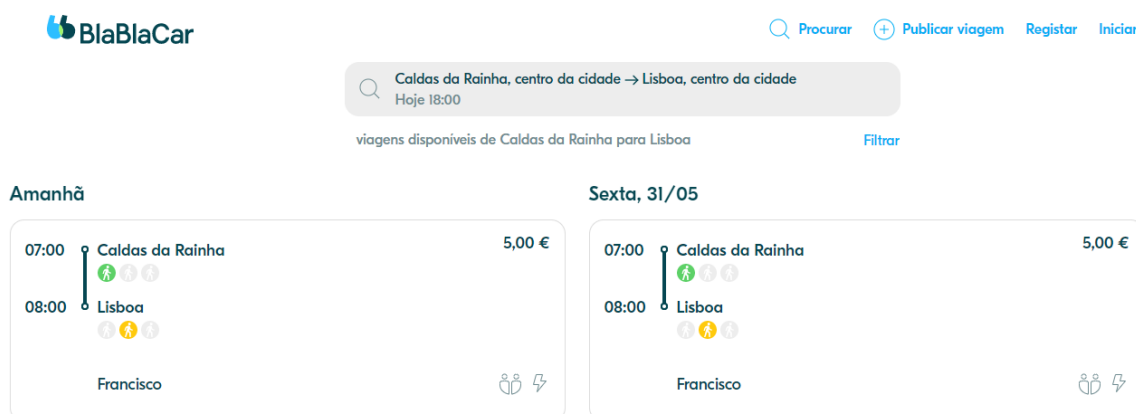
BlaBlaCar

Procurar
Publicar viagem
Registar
Iniciar

Caldas da Rainha, centro da cidade → Lisboa, centro da cidade
Hoje 18:00

viagens disponíveis de Caldas da Rainha para Lisboa
Filtrar

Amanhã

07:00 Caldas da Rainha
08:00 Lisboa
5,00 €
Francisco

Sexta, 31/05

07:00 Caldas da Rainha
08:00 Lisboa
5,00 €
Francisco